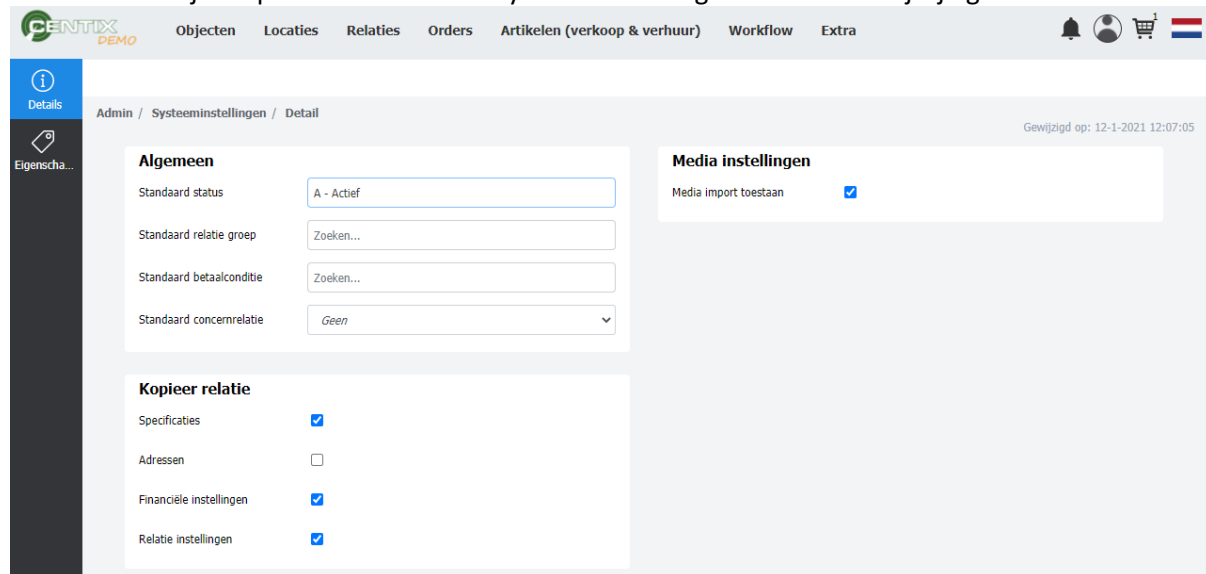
CENTIX DEMO
Objecten Locaties Relaties Orders Artikelen (verkoop & verhuur) Workflow Extra
1

Details
Eigenscha...

Admin / Systeeminstellingen / Detail

Gewijzigd op: 12-1-2021 12:07:05

Algemeen
Standaard status A - Actief
Standaard relatie groep Zoeken...
Standaard betaalconditie Zoeken...
Standaard concernrelatie Geen

Kopieer relatie
Specificaties
Adressen
Financiële instellingen
Relatie instellingen

Media instellingen
Media import toestaan